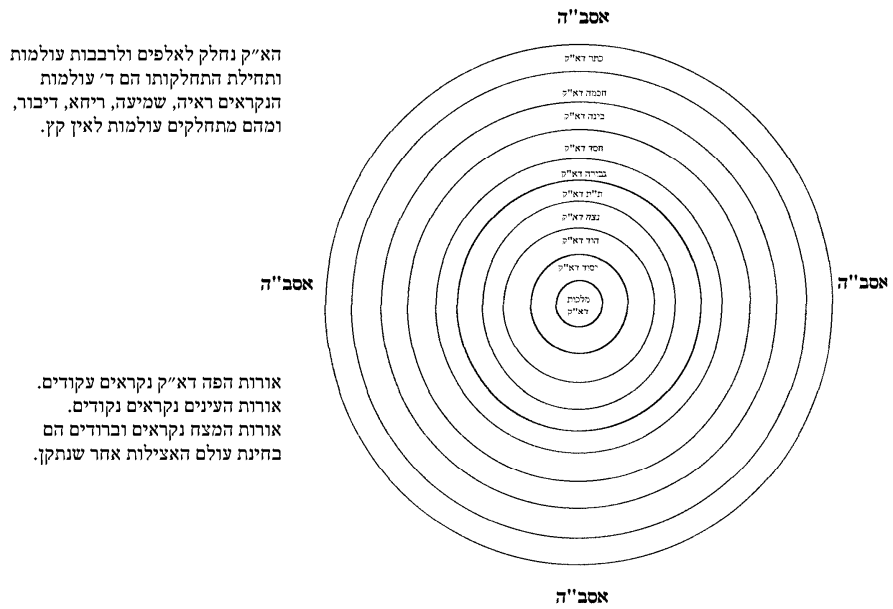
אסב"ה

הא"ק נחלק לאלפים ולרבבות עולמות ותחילת התחלקותו הם ד' עולמות הנקראים ראיה, שמיעה, ריחא, דיבור, ומהם מתחלקים עולמות לאין קץ.

כתר דא"ק
חכמה דא"ק
בינה דא"ק
חסד דא"ק
גבורה דא"ק
ת"ת דא"ק
נצח דא"ק
הוד דא"ק
יסוד דא"ק
מלכות דא"ק

אסב"ה

אסב"ה

אורות הפה דא"ק נקראים עקודים.
אורות העינים נקראים נקודים.
אורות המצח נקראים וברודים הם בחינת עולם האצילות אחר שנתקן.

אסב"ה